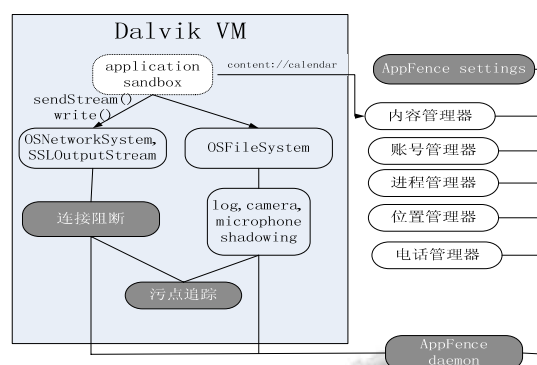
Dalvik VM

application sandbox

content://calendar

AppFence settings

sendStream()

write()

内容管理器

OSNetworkSystem, SSLOutputStream

OSFileSystem

账号管理器

进程管理器

连接阻断

log, camera, microphone shadowing

位置管理器

电话管理器

污点追踪

AppFence daemon